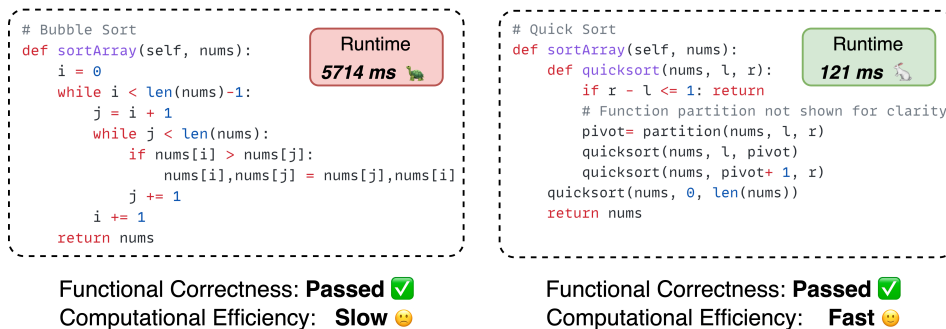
# Bubble Sort
def sortArray(self, nums):
    i = 0
    while i < len(nums)-1:
        j = i + 1
        while j < len(nums):
            if nums[i] > nums[j]:
                nums[i],nums[j] = nums[j],nums[i]
            j += 1
        i += 1
    return nums

Runtime
5714 ms 🐢

Functional Correctness: Passed ✅
Computational Efficiency: Slow 🙁

# Quick Sort
def sortArray(self, nums):
    def quicksort(nums, l, r):
        if r - l <= 1: return
        # Function partition not shown for clarity
        pivot= partition(nums, l, r)
        quicksort(nums, l, pivot)
        quicksort(nums, pivot+ 1, r)
    quicksort(nums, 0, len(nums))
    return nums

Runtime
121 ms 🐇

Functional Correctness: Passed ✅
Computational Efficiency: Fast 🙂